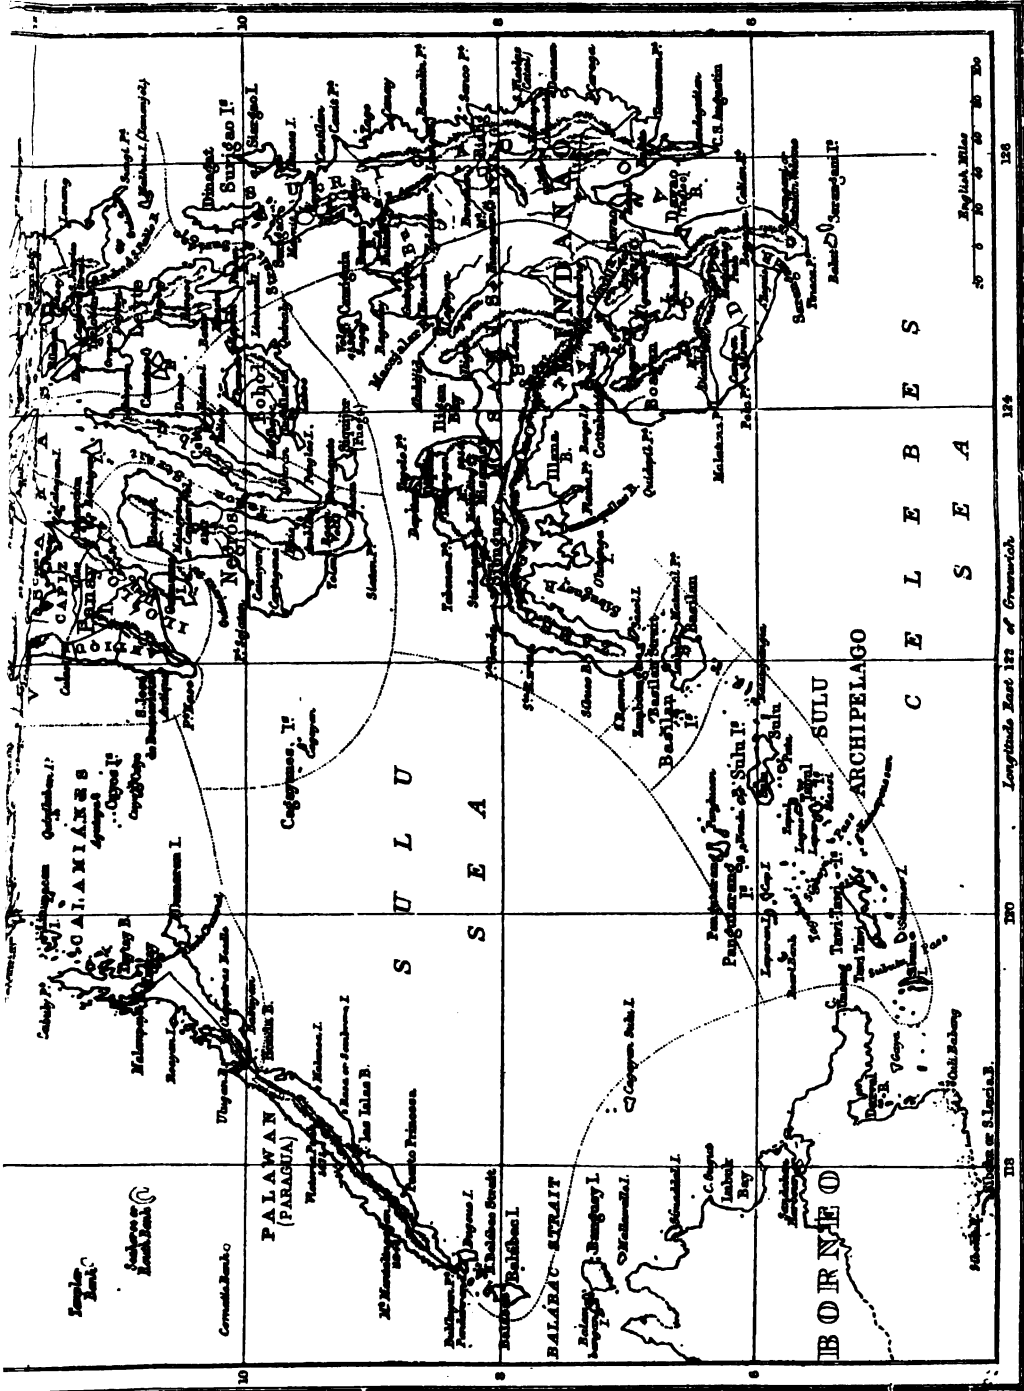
SULU SEA

CELEBES SEA

SULU ARCHIPELAGO

PALAWAN (PARAGUA)

BALABAC STRAIT

BORNEO

CALAMIANES

CAPIZ

NEGROS

BOHOL

MINDANAO

Cagayanes I.

Sulu I.

Basilan

Zamboanga

Pangutarang

Tawi Tawi

Balabac I.

Dumaran I.

Surigao

Dinagat

Siargao I.

Iligan Bay

Illana B.

Cotabato

Davao

Sarangani I.

Labuk Bay

Cagayan Sulu I.

Puerto Princesa

Busuanga

Culion

Cuyo I.

Siquijor

Samboangan

Balabac Str.

Longitude East 122 of Greenwich

English Miles

10

8

6

118

120

124

126

128